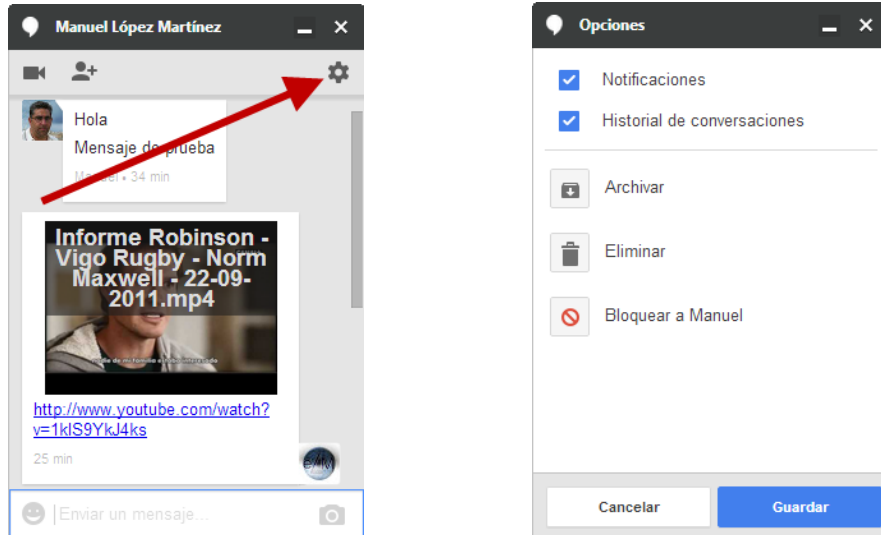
Manuel López Martínez

Hola

Mensaje de prueba

Manuel • 34 min

Informe Robinson - Vigo Rugby - Norm Maxwell - 22-09-2011.mp4

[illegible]

http://www.youtube.com/watch?v=1klS9YkJ4ks

25 min

Enviar un mensaje...

Opciones

Notificaciones

Historial de conversaciones

Archivar

Eliminar

Bloquear a Manuel

Cancelar

Guardar